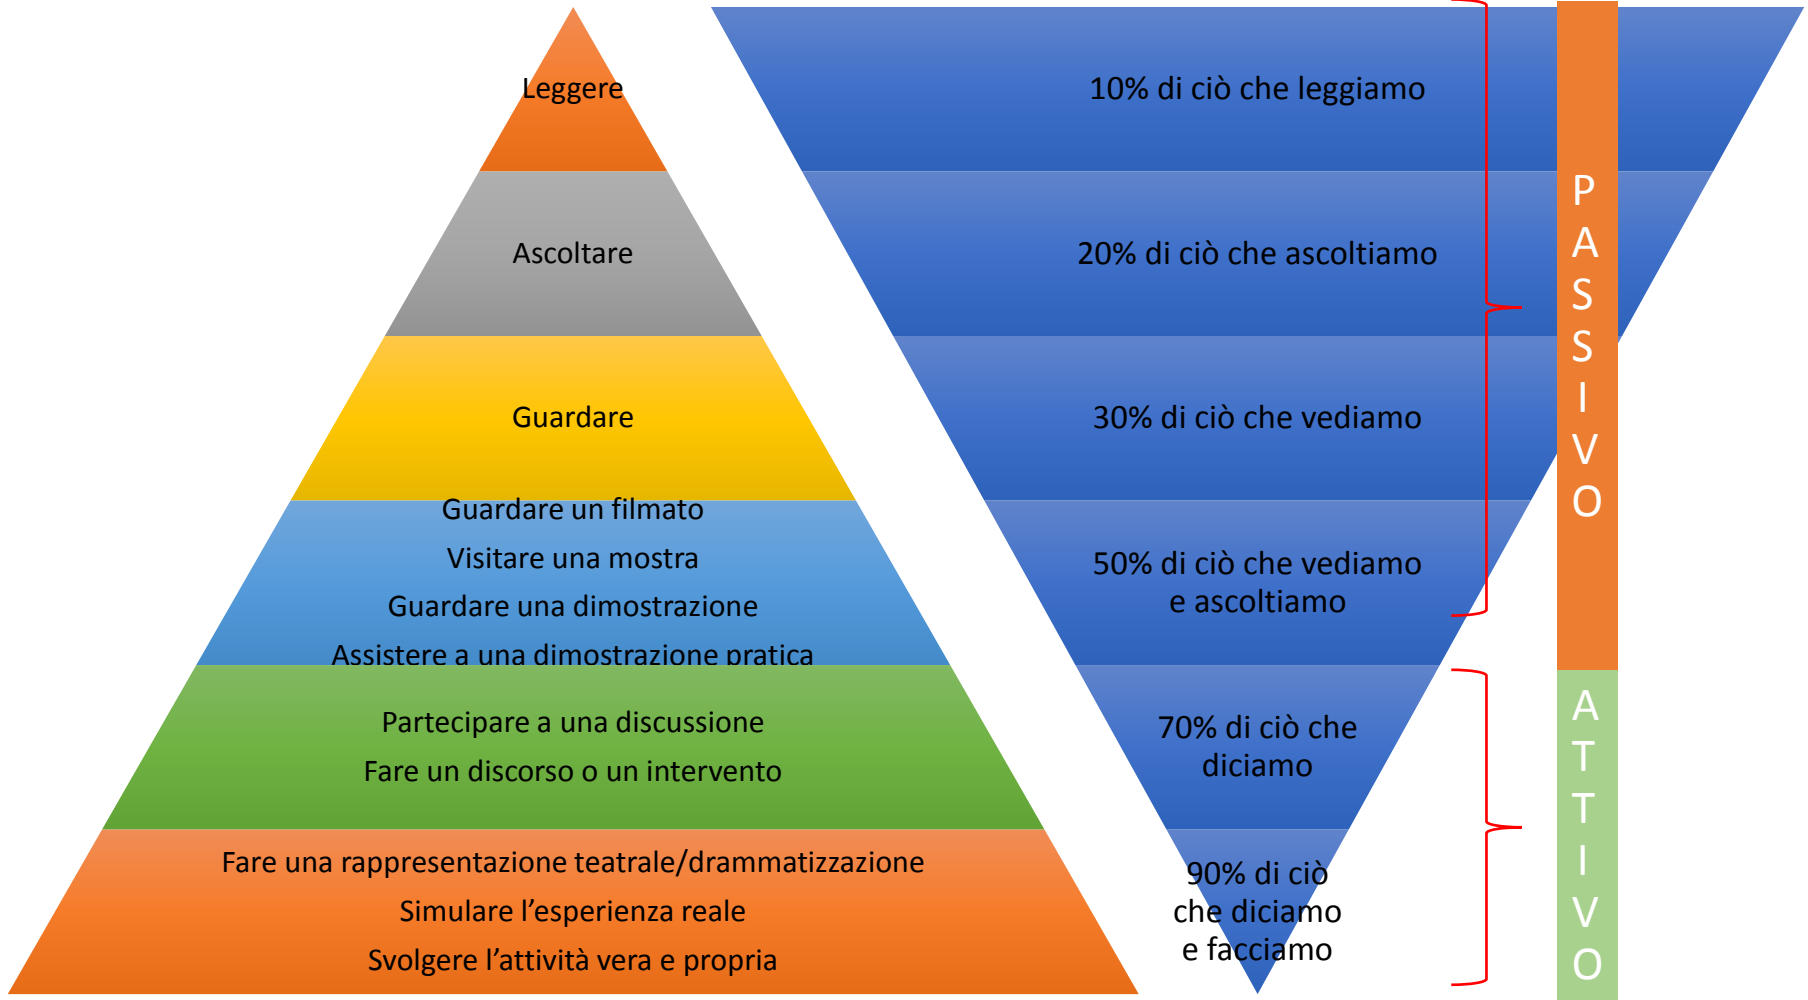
Leggere

Ascoltare

Guardare

Guardare un filmato
Visitare una mostra
Guardare una dimostrazione
Assistere a una dimostrazione pratica

Partecipare a una discussione
Fare un discorso o un intervento

Fare una rappresentazione teatrale/drammatizzazione
Simulare l’esperienza reale
Svolgere l’attività vera e propria

10% di ciò che leggiamo

20% di ciò che ascoltiamo

30% di ciò che vediamo

50% di ciò che vediamo e ascoltiamo

70% di ciò che diciamo

90% di ciò che diciamo e facciamo

PASSIVO

ATTIVO